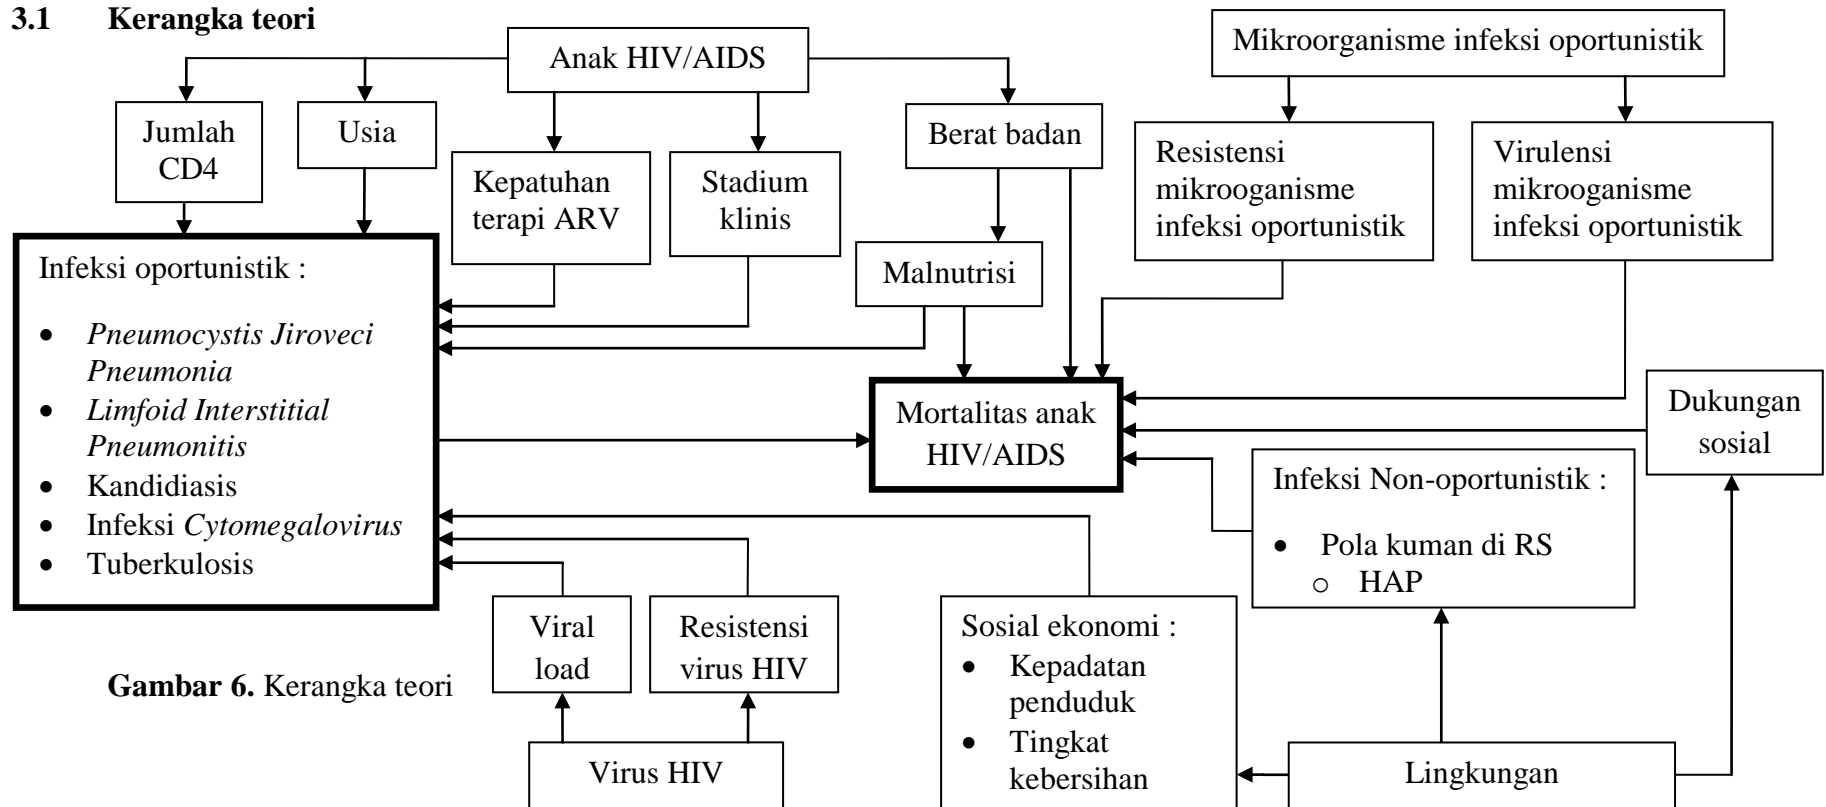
3.1 Kerangka teori

Anak HIV/AIDS

Mikroorganisme infeksi oportunistik

Jumlah CD4

Usia

Kepatuhan terapi ARV

Stadium klinis

Berat badan

Resistensi mikrooganisme infeksi oportunistik

Virulensi mikrooganisme infeksi oportunistik

Malnutrisi

Infeksi oportunistik :

- *Pneumocystis Jiroveci Pneumonia*
- *Limfoid Interstitial Pneumonitis*
- Kandidiasis
- Infeksi *Cytomegalovirus*
- Tuberkulosis

Mortalitas anak HIV/AIDS

Dukungan sosial

Infeksi Non-oportunistik :

- Pola kuman di RS
  - HAP

Viral load

Resistensi virus HIV

Sosial ekonomi :

- Kepadatan penduduk
- Tingkat kebersihan

Gambar 6. Kerangka teori

Virus HIV

Lingkungan